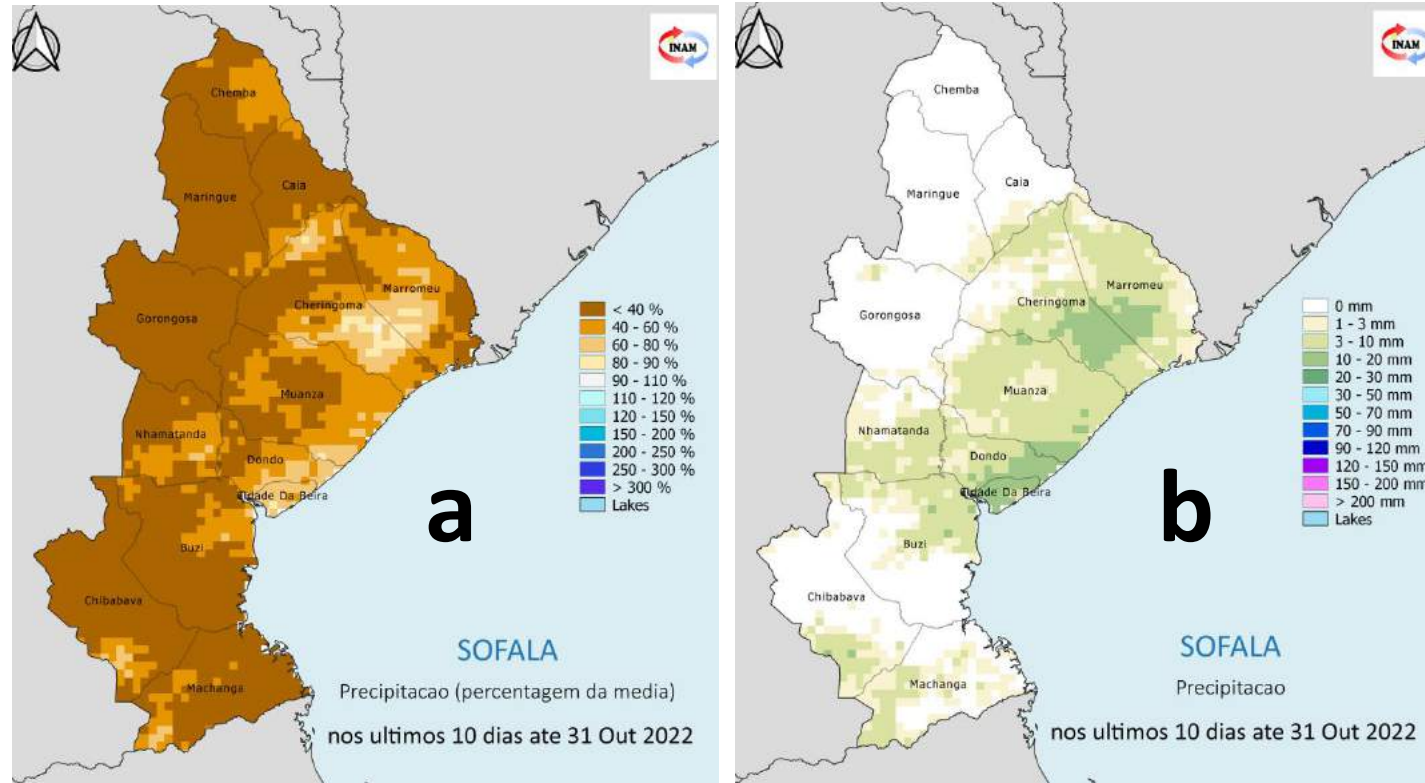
INAM

Chemba
Maringue
Caia
Gorongosa
Cheringoma
Marromeu
Muanza
Nhamatanda
Dondo
Cidade Da Beira
Buzi
Chibabava
Machanga

< 40 %
40 - 60 %
60 - 80 %
80 - 90 %
90 - 110 %
110 - 120 %
120 - 150 %
150 - 200 %
200 - 250 %
250 - 300 %
> 300 %
Lakes

a

SOFALA
Precipitacao (percentagem da media)
nos ultimos 10 dias ate 31 Out 2022

INAM

Chemba
Maringue
Caia
Gorongosa
Cheringoma
Marromeu
Muanza
Nhamatanda
Dondo
Cidade Da Beira
Buzi
Chibabava
Machanga

0 mm
1 - 3 mm
3 - 10 mm
10 - 20 mm
20 - 30 mm
30 - 50 mm
50 - 70 mm
70 - 90 mm
90 - 120 mm
120 - 150 mm
150 - 200 mm
> 200 mm
Lakes

b

SOFALA
Precipitacao
nos ultimos 10 dias ate 31 Out 2022